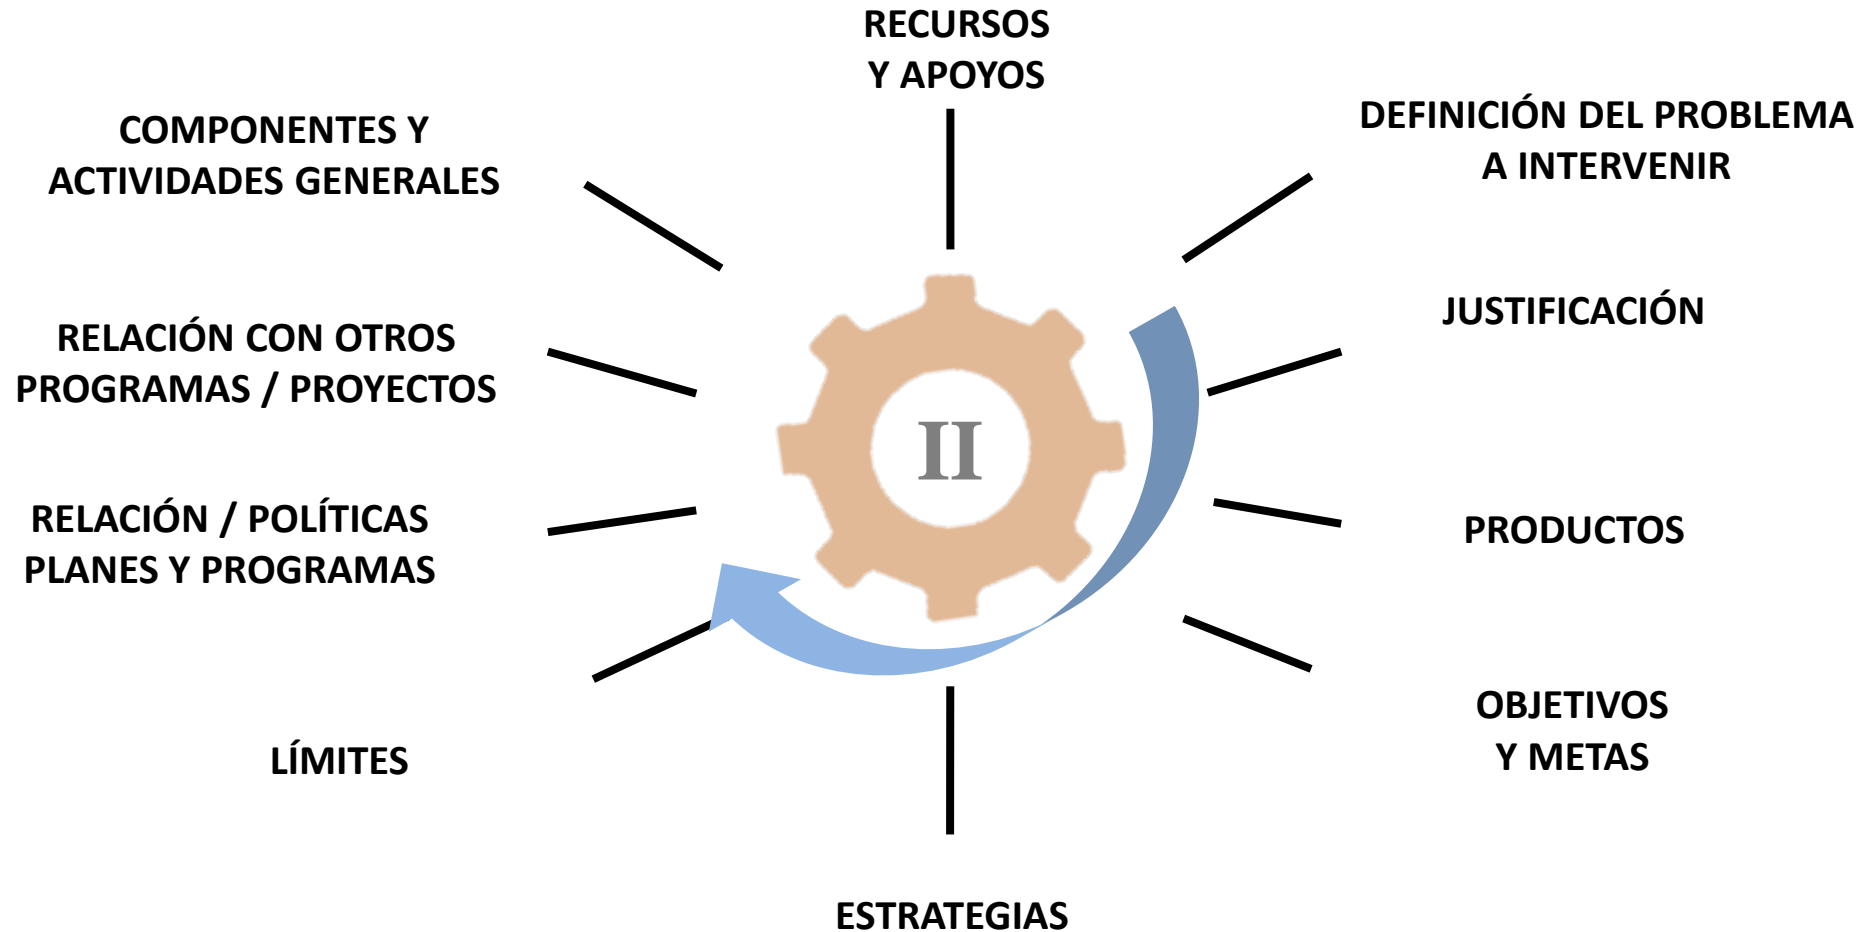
RECURSOS Y APOYOS

DEFINICIÓN DEL PROBLEMA A INTERVENIR

JUSTIFICACIÓN

PRODUCTOS

OBJETIVOS Y METAS

ESTRATEGIAS

LÍMITES

RELACIÓN / POLÍTICAS PLANES Y PROGRAMAS

RELACIÓN CON OTROS PROGRAMAS / PROYECTOS

COMPONENTES Y ACTIVIDADES GENERALES

II